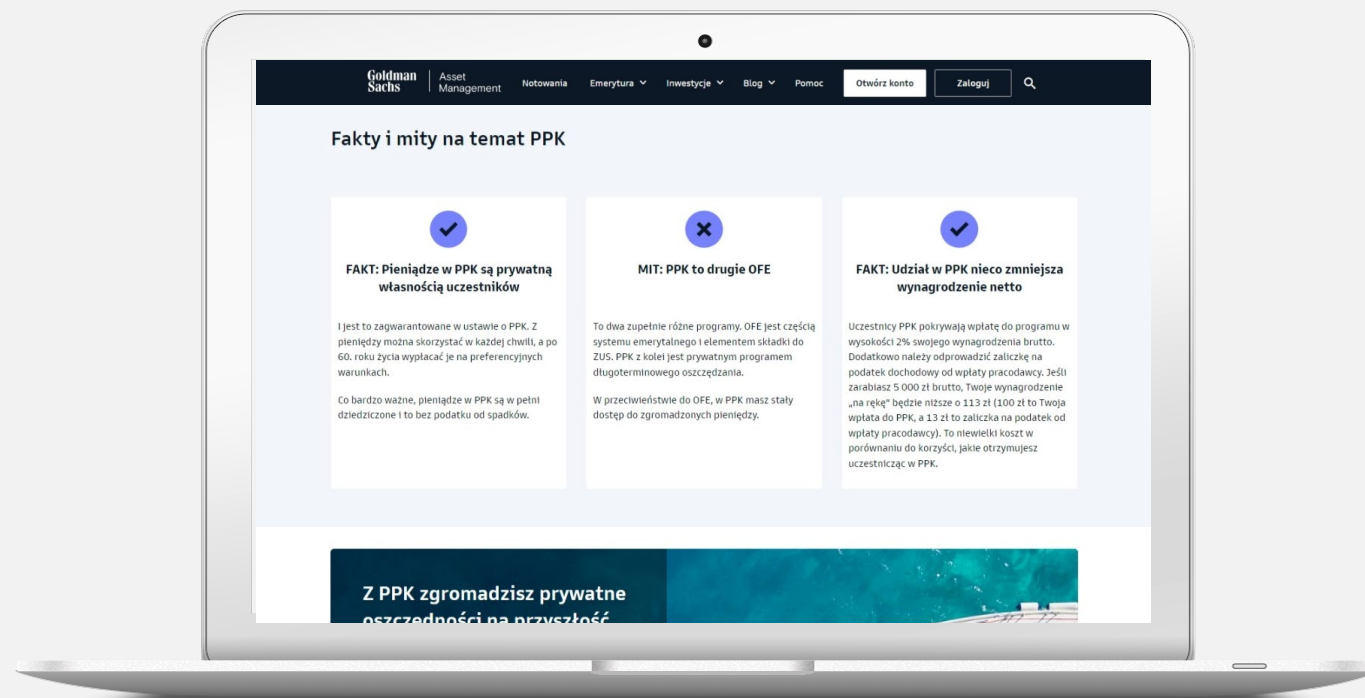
Goldman Sachs | Asset Management Notowania Emerytura Inwestycje Blog Pomoc Otwórz konto Zaloguj

Fakty i mity na temat PPK

FAKT: Pieniądze w PPK są prywatną własnością uczestników

I jest to zagwarantowane w ustawie o PPK. Z pieniędzy można skorzystać w każdej chwili, a po 60. roku życia wypłacać je na preferencyjnych warunkach.

Co bardzo ważne, pieniądze w PPK są w pełni dziedziczone i to bez podatku od spadków.

MIT: PPK to drugie OFE

To dwa zupełnie różne programy. OFE jest częścią systemu emerytalnego i elementem składki do ZUS. PPK z kolei jest prywatnym programem długoterminowego oszczędzania.

W przeciwieństwie do OFE, w PPK masz stały dostęp do zgromadzonych pieniędzy.

FAKT: Udział w PPK nieco zmniejsza wynagrodzenie netto

Uczestnicy PPK pokrywają wpłatę do programu w wysokości 2% swojego wynagrodzenia brutto. Dodatkowo należy odprowadzić zaliczkę na podatek dochodowy od wpłaty pracodawcy. Jeśli zarabiasz 5 000 zł brutto, Twoje wynagrodzenie „na rękę" będzie niższe o 113 zł (100 zł to Twoja wpłata do PPK, a 13 zł to zaliczka na podatek od wpłaty pracodawcy). To niewielki koszt w porównaniu do korzyści, jakie otrzymujesz uczestnicząc w PPK.

Z PPK zgromadzisz prywatne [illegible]